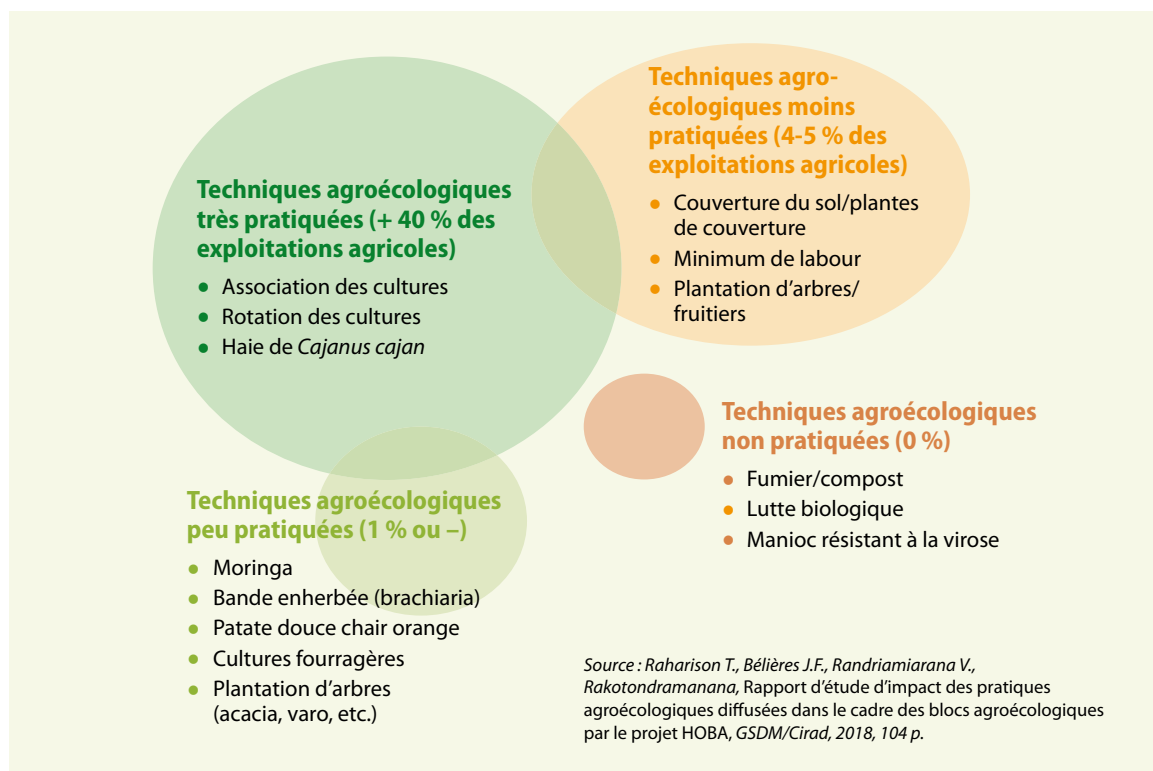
Techniques agroécologiques moins pratiquées (4-5 % des exploitations agricoles)

- Couverture du sol/plantes de couverture
- Minimum de labour
- Plantation d'arbres/ fruitiers

Techniques agroécologiques très pratiquées (+ 40 % des exploitations agricoles)

- Association des cultures
- Rotation des cultures
- Haie de *Cajanus cajan*

Techniques agroécologiques non pratiquées (0 %)

- Fumier/compost
- Lutte biologique
- Manioc résistant à la virose

Techniques agroécologiques peu pratiquées (1 % ou –)

- Moringa
- Bande enherbée (brachiaria)
- Patate douce chair orange
- Cultures fourragères
- Plantation d'arbres (acacia, varo, etc.)

*Source : Raharison T., Bélières J.F., Randriamiarana V., Rakotondramanana,* Rapport d'étude d'impact des pratiques agroécologiques diffusées dans le cadre des blocs agroécologiques par le projet HOBA, *GSDM/Cirad, 2018, 104 p.*